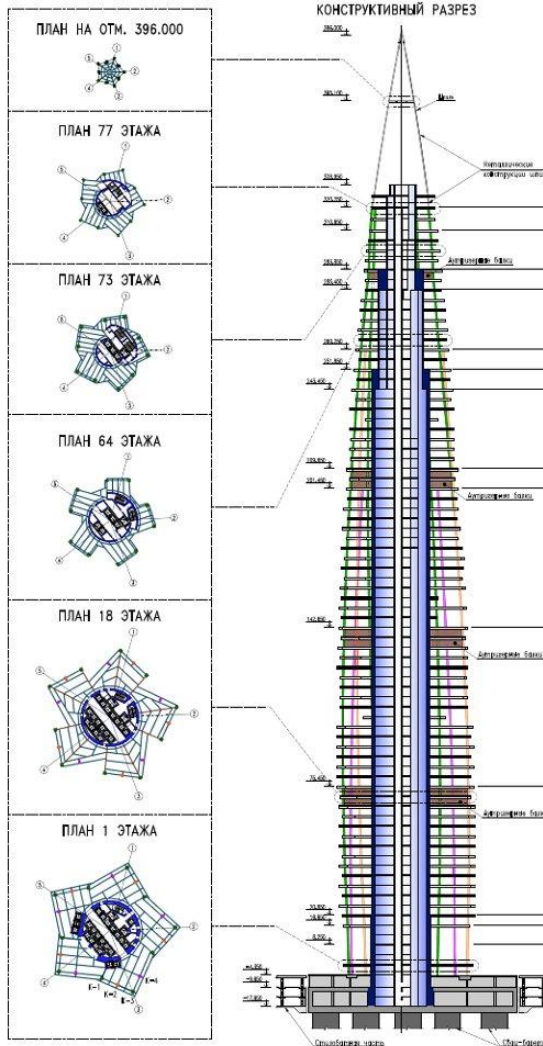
ПЛАН НА ОТМ. 396.000

ПЛАН 77 ЭТАЖА

ПЛАН 73 ЭТАЖА

ПЛАН 64 ЭТАЖА

ПЛАН 18 ЭТАЖА

ПЛАН 1 ЭТАЖА

КОНСТРУКТИВНЫЙ РАЗРЕЗ

396,000

Шпиль

Металлические конструкции шпиля

Аутригерные балки

Аутригерные балки

Аутригерные балки

Аутригерные балки

Стилобатная часть

Свайно-барет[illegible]